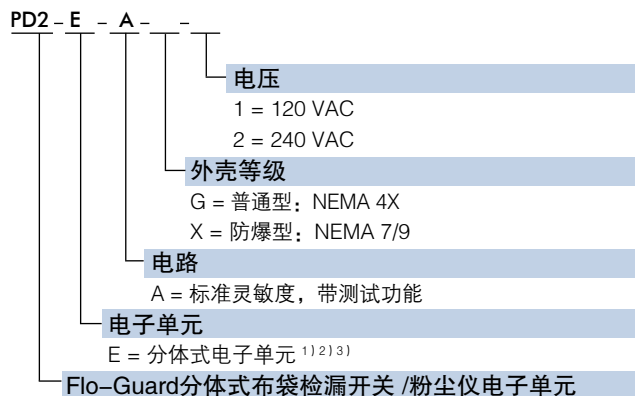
PD2 – E – A – \_ – \_

电压

1 = 120 VAC

2 = 240 VAC

外壳等级

G = 普通型：NEMA 4X

X = 防爆型：NEMA 7/9

电路

A = 标准灵敏度，带测试功能

电子单元

E = 分体式电子单元 $^{1) 2) 3)}$

Flo-Guard分体式布袋检漏开关 /粉尘仪电子单元